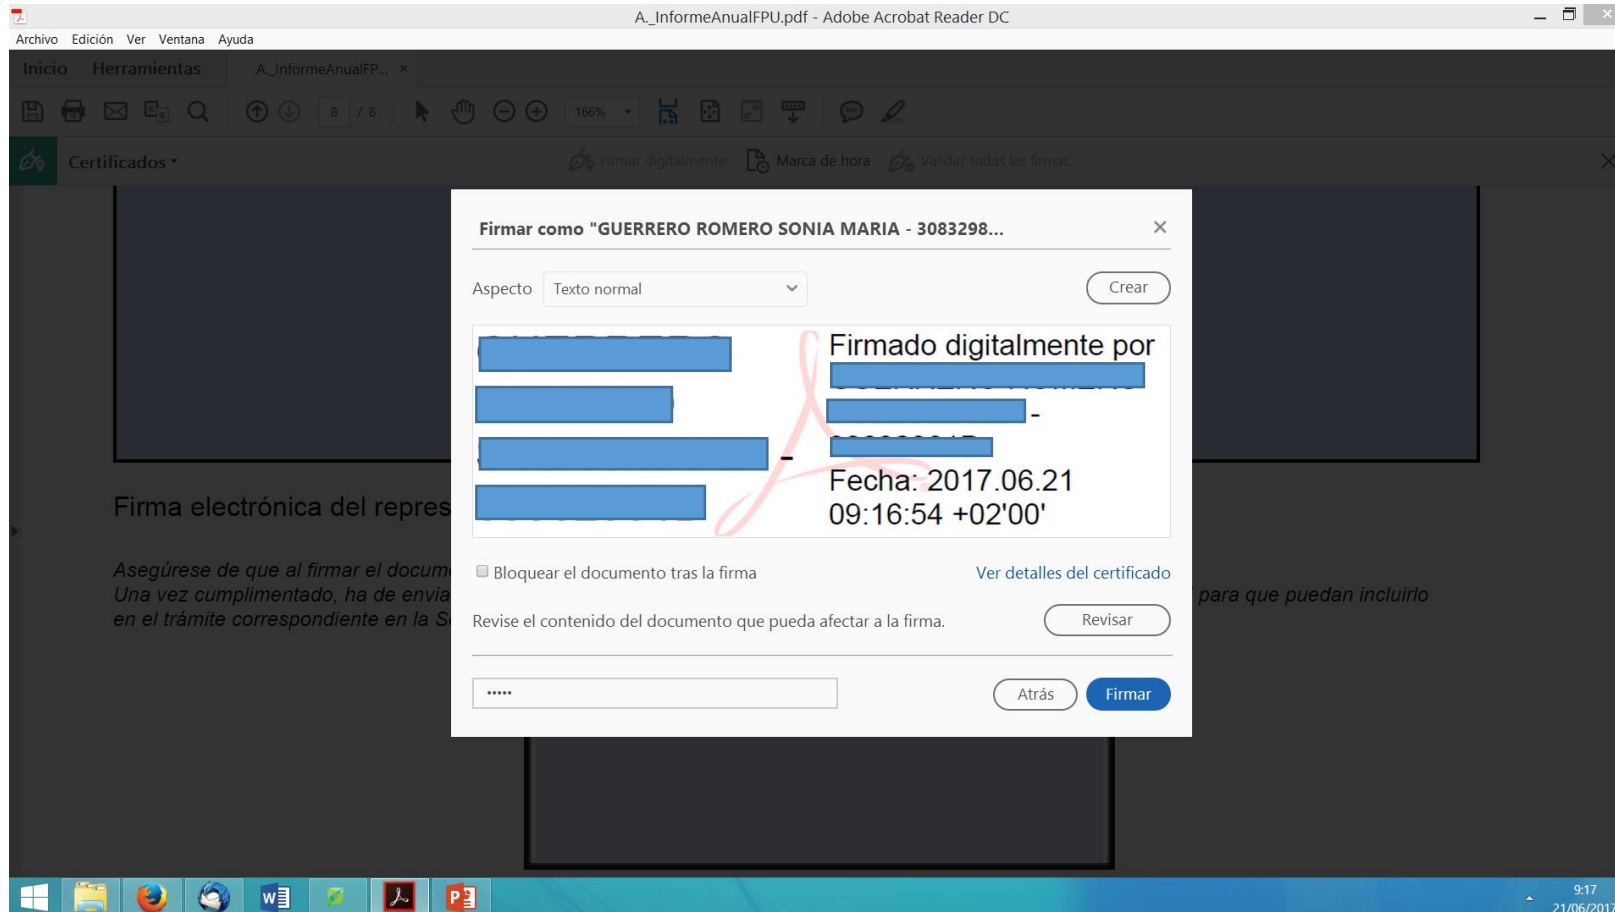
A_InformeAnualFPU.pdf - Adobe Acrobat Reader DC

Archivo Edición Ver Ventana Ayuda

Inicio Herramientas A_InformeAnualFP... ×

8 / 8 166%

Certificados

Firmar digitalmente Marca de hora Validar todas las firmas

Firma electrónica del repres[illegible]

Asegúrese de que al firmar el docum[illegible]
Una vez cumplimentado, ha de envia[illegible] para que puedan incluirlo en el trámite correspondiente en la S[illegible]

Firmar como "GUERRERO ROMERO SONIA MARIA - 3083298...

Aspecto Texto normal Crear

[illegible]

Firmado digitalmente por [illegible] - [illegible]
Fecha: 2017.06.21 09:16:54 +02'00'

Bloquear el documento tras la firma Ver detalles del certificado

Revise el contenido del documento que pueda afectar a la firma. Revisar

••••• Atrás Firmar

9:17
21/06/201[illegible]